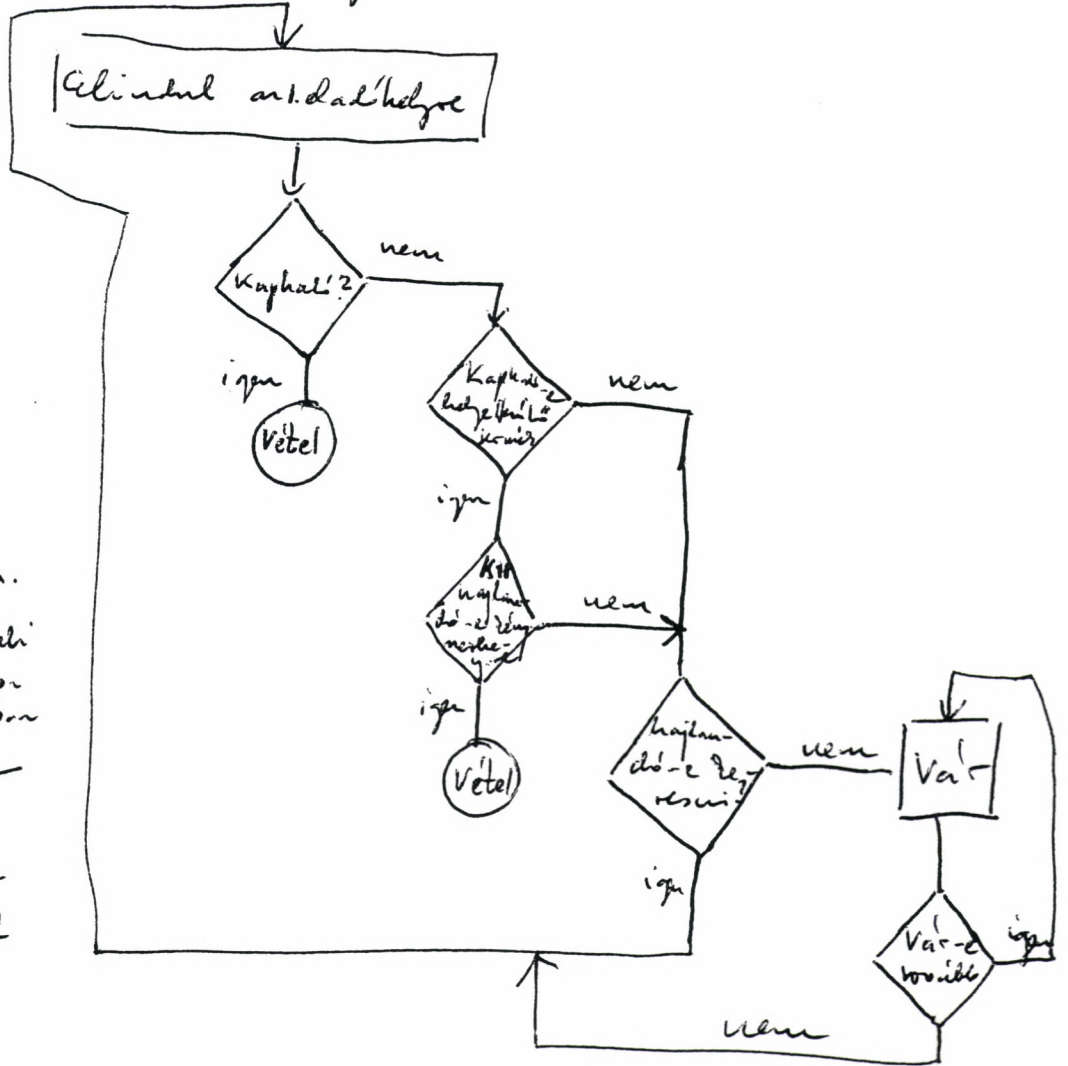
Elindul a köv. eladóhelyre

Kaphaló?

nem

igen

Vétel

Kapható-e helyettesítő termék

nem

igen

Kell

hajlandó-e rá venni

nem

igen

Vétel

hajlandó-e rá menni

nem

Vár

igen

Vár-e tovább

igen

nem